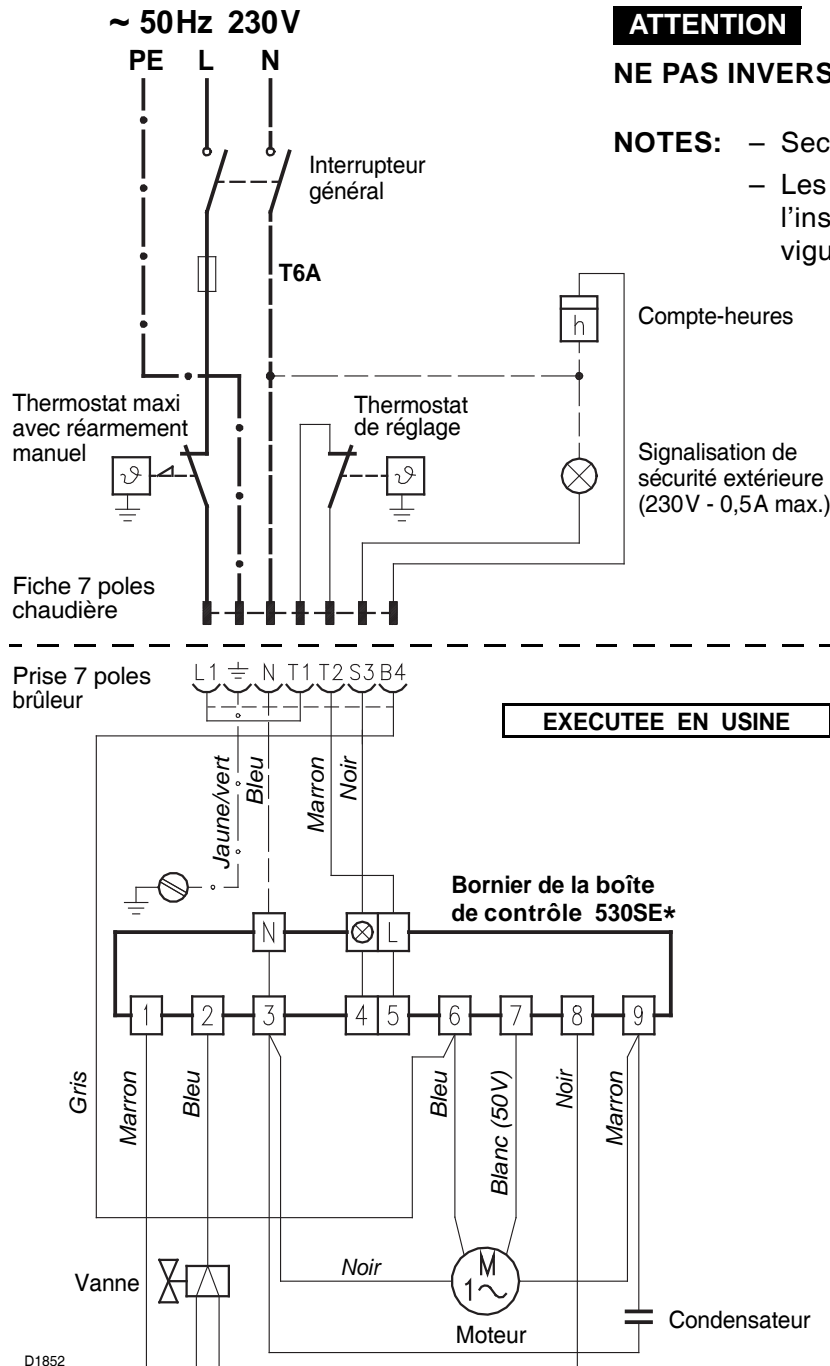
~ 50Hz 230V
PE L N

ATTENTION

NE PAS INVERS

NOTES: – Sec
– Les
l'ins
vigu

Interrupteur général

T6A

Compte-heures

h

Thermostat maxi avec réarmement manuel

Thermostat de réglage

Signalisation de sécurité extérieure (230V - 0,5A max.)

Fiche 7 poles chaudière

Prise 7 poles brûleur

L1 ⏚ N T1 T2 S3 B4

EXECUTEE EN USINE

Jaune/vert
Bleu
Marron
Noir

Bornier de la boîte de contrôle 530SE*

N L

1 2 3 4 5 6 7 8 9

Gris
Marron
Bleu
Bleu
Blanc (50V)
Noir
Marron

Noir

M
1~

Vanne

Moteur

Condensateur

D1852